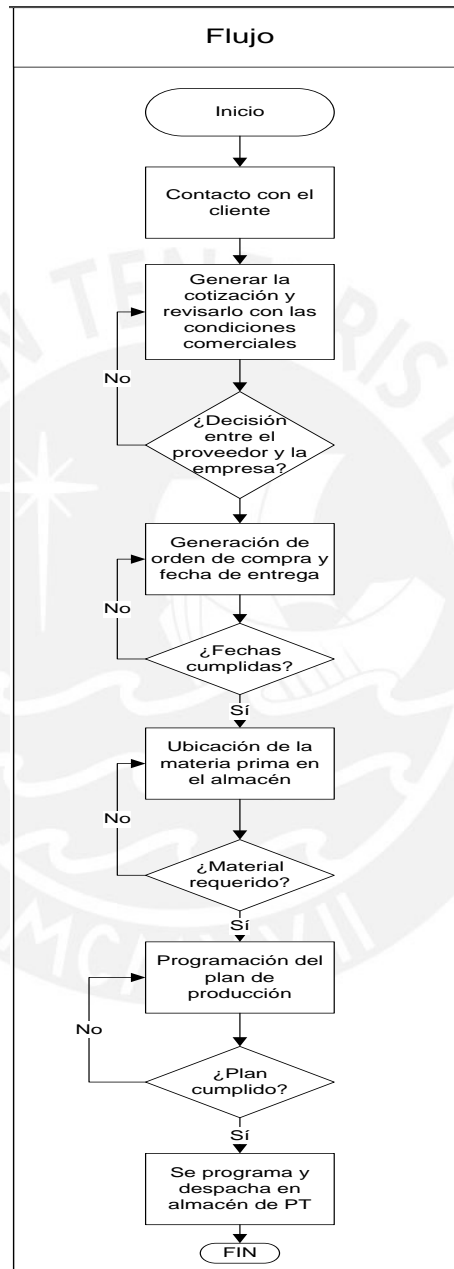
Flujo

Inicio

Contacto con el cliente

Generar la cotización y revisarlo con las condiciones comerciales

No

¿Decisión entre el proveedor y la empresa?

Generación de orden de compra y fecha de entrega

No

¿Fechas cumplidas?

Sí

Ubicación de la materia prima en el almacén

No

¿Material requerido?

Sí

Programación del plan de producción

No

¿Plan cumplido?

Sí

Se programa y despacha en almacén de PT

FIN